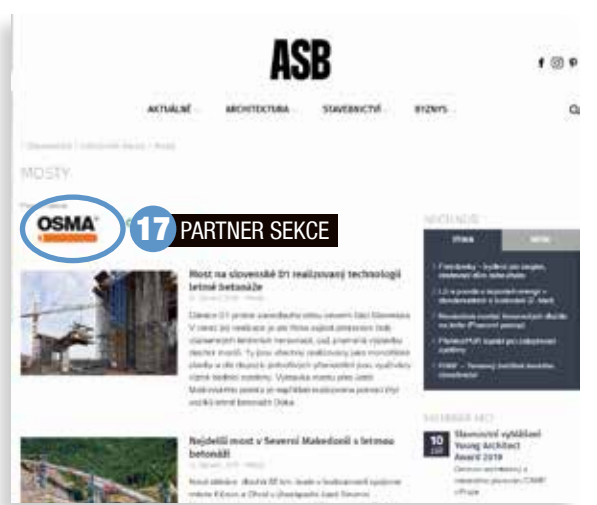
ASB

AKTUÁLNĚ ARCHITEKTURA STAVEBNICTVÍ BYZNYS

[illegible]

MOSTY

OSMA

17 PARTNER SEKCE

Most na slovenské D1 realizovaný technologií letmé betonáže

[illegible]

Nejdelší most v Severní Makedonii s letmou betonáží

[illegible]

10

Slovenstní vyhlášení Young Architect Award 2019

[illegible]